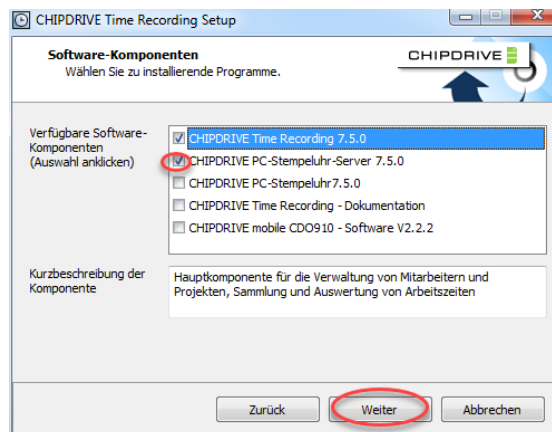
CHIPDRIVE Time Recording Setup

Software-Komponenten
Wählen Sie zu installierende Programme.

CHIPDRIVE

Verfügbare Software-Komponenten (Auswahl anklicken)

CHIPDRIVE Time Recording 7.5.0
CHIPDRIVE PC-Stempeluhr-Server 7.5.0
CHIPDRIVE PC-Stempeluhr7.5.0
CHIPDRIVE Time Recording - Dokumentation
CHIPDRIVE mobile CDO910 - Software V2.2.2

Kurzbeschreibung der Komponente

Hauptkomponente für die Verwaltung von Mitarbeitern und Projekten, Sammlung und Auswertung von Arbeitszeiten

Zurück
Weiter
Abbrechen